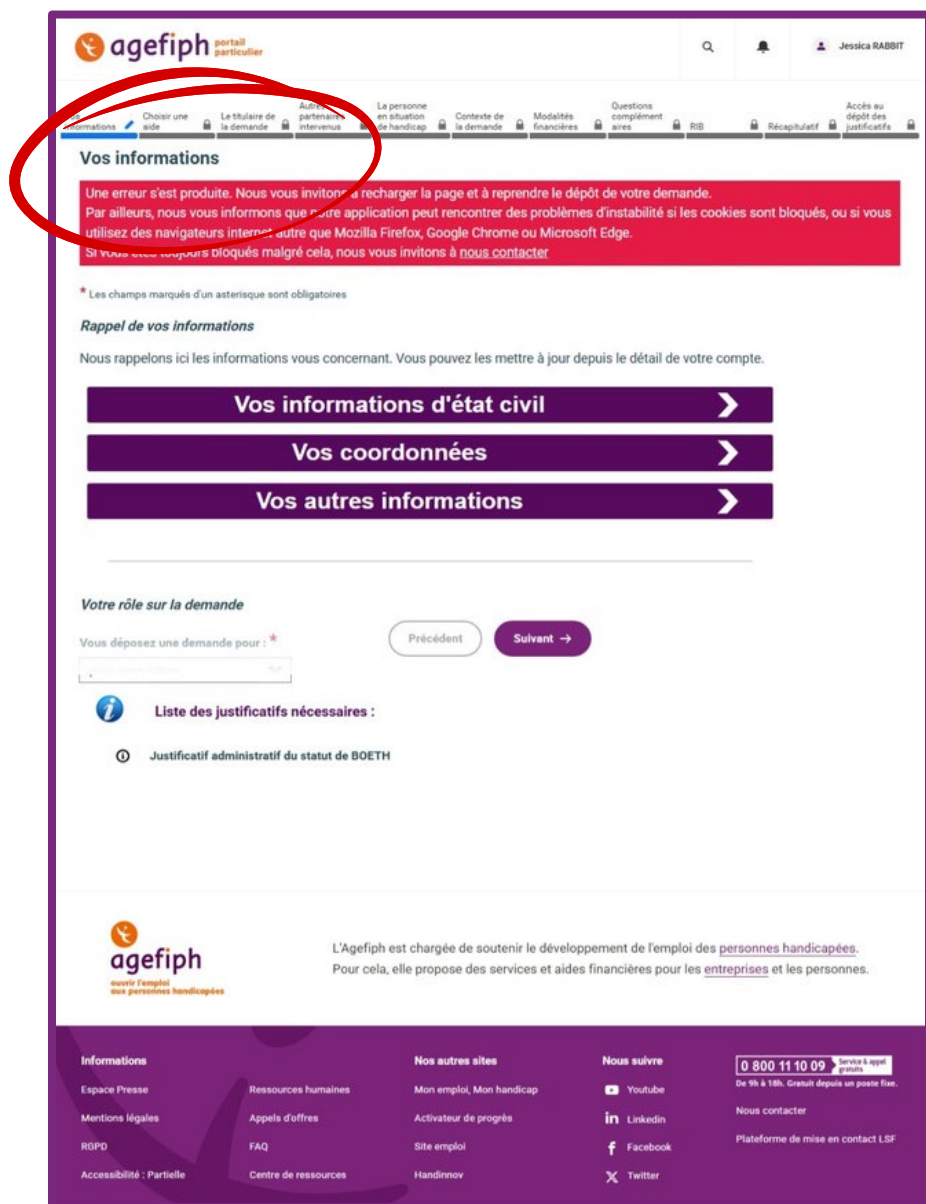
agefiph portail particulier

Jessica RABBIT

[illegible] informations | Choisir une aide | Le titulaire de la demande | Autres partenaires intervenus | La personne en situation de handicap | Contexte de la demande | Modalités financières | Questions complémentaires | RIB | Récapitulatif | Accès au dépôt des justificatifs

Vos informations

Une erreur s'est produite. Nous vous invitons à recharger la page et à reprendre le dépôt de votre demande.
Par ailleurs, nous vous informons que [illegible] application peut rencontrer des problèmes d'instabilité si les cookies sont bloqués, ou si vous utilisez des navigateurs internet autre que Mozilla Firefox, Google Chrome ou Microsoft Edge.
Si vous êtes toujours bloqués malgré cela, nous vous invitons à nous contacter

* Les champs marqués d'un asterisque sont obligatoires

Rappel de vos informations

Nous rappelons ici les informations vous concernant. Vous pouvez les mettre à jour depuis le détail de votre compte.

Vos informations d'état civil

Vos coordonnées

Vos autres informations

Votre rôle sur la demande

Vous déposez une demande pour : *

Précédent

Suivant →

Liste des justificatifs nécessaires :

Justificatif administratif du statut de BOETH

agefiph
ouvrir l'emploi aux personnes handicapées

L'Agefiph est chargée de soutenir le développement de l'emploi des personnes handicapées.
Pour cela, elle propose des services et aides financières pour les entreprises et les personnes.

Informations
Espace Presse
Mentions légales
RGPD
Accessibilité : Partielle

Ressources humaines
Appels d'offres
FAQ
Centre de ressources

Nos autres sites
Mon emploi, Mon handicap
Activateur de progrès
Site emploi
Handinnov

Nous suivre
Youtube
Linkedin
Facebook
Twitter

0 800 11 10 09 Service & appel gratuits
De 9h à 18h. Gratuit depuis un poste fixe.
Nous contacter
Plateforme de mise en contact LSF